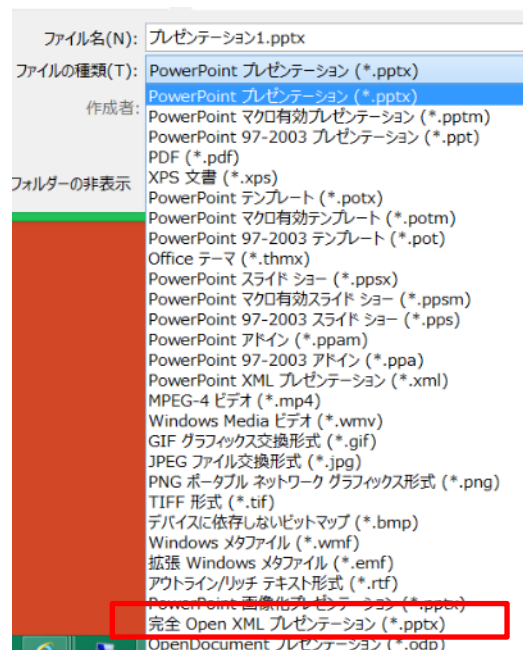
ファイル名(N): プレゼンテーション1.pptx
ファイルの種類(T): PowerPoint プレゼンテーション (*.pptx)
作成者:
フォルダーの非表示

PowerPoint プレゼンテーション (*.pptx)
PowerPoint マクロ有効プレゼンテーション (*.pptm)
PowerPoint 97-2003 プレゼンテーション (*.ppt)
PDF (*.pdf)
XPS 文書 (*.xps)
PowerPoint テンプレート (*.potx)
PowerPoint マクロ有効テンプレート (*.potm)
PowerPoint 97-2003 テンプレート (*.pot)
Office テーマ (*.thmx)
PowerPoint スライド ショー (*.ppsx)
PowerPoint マクロ有効スライド ショー (*.ppsm)
PowerPoint 97-2003 スライド ショー (*.pps)
PowerPoint アドイン (*.ppam)
PowerPoint 97-2003 アドイン (*.ppa)
PowerPoint XML プレゼンテーション (*.xml)
MPEG-4 ビデオ (*.mp4)
Windows Media ビデオ (*.wmv)
GIF グラフィックス交換形式 (*.gif)
JPEG ファイル交換形式 (*.jpg)
PNG ポータブル ネットワーク グラフィックス形式 (*.png)
TIFF 形式 (*.tif)
デバイスに依存しないビットマップ (*.bmp)
Windows メタファイル (*.wmf)
拡張 Windows メタファイル (*.emf)
アウトライン/リッチ テキスト形式 (*.rtf)
PowerPoint 画像化プレゼンテーション (*.pptx)
完全 Open XML プレゼンテーション (*.pptx)
OpenDocument プレゼンテーション (*.odp)